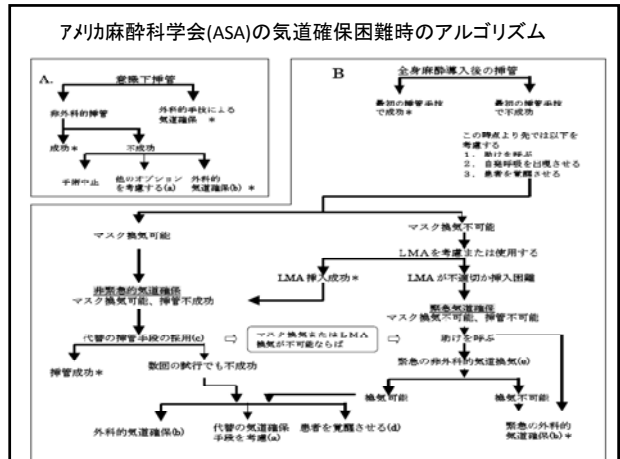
アメリカ麻酔科学会(ASA)の気道確保困難時のアルゴリズム

A.

覚醒下挿管

非外科的挿管

外科的手技による気道確保 ＊

成功＊

不成功

手術中止

他のオプションを考慮する(a)

外科的気道確保(b) ＊

B

全身麻酔導入後の挿管

最初の挿管手技で成功＊

最初の挿管手技で不成功

この時点より先では以下を考慮する
1. 助けを呼ぶ
2. 自発呼吸を回復させる
3. 患者を覚醒させる

マスク換気可能

マスク換気不可能

LMAを考慮または使用する

LMA挿入成功＊

LMAが不適切か挿入困難

非緊急的気道確保
マスク換気可能、挿管不成功

緊急気道確保
マスク換気不可能、挿管不可能

代替の挿管手段の採用(c)

マスク換気またはLMA換気が不可能ならば

助けを呼ぶ

挿管成功＊

数回の試行でも不成功

緊急の非外科的気道換気(e)

換気可能

換気不可能

外科的気道確保(b)

代替の気道確保手段を考慮(a)

患者を覚醒させる(d)

緊急の外科的気道確保(b) ＊